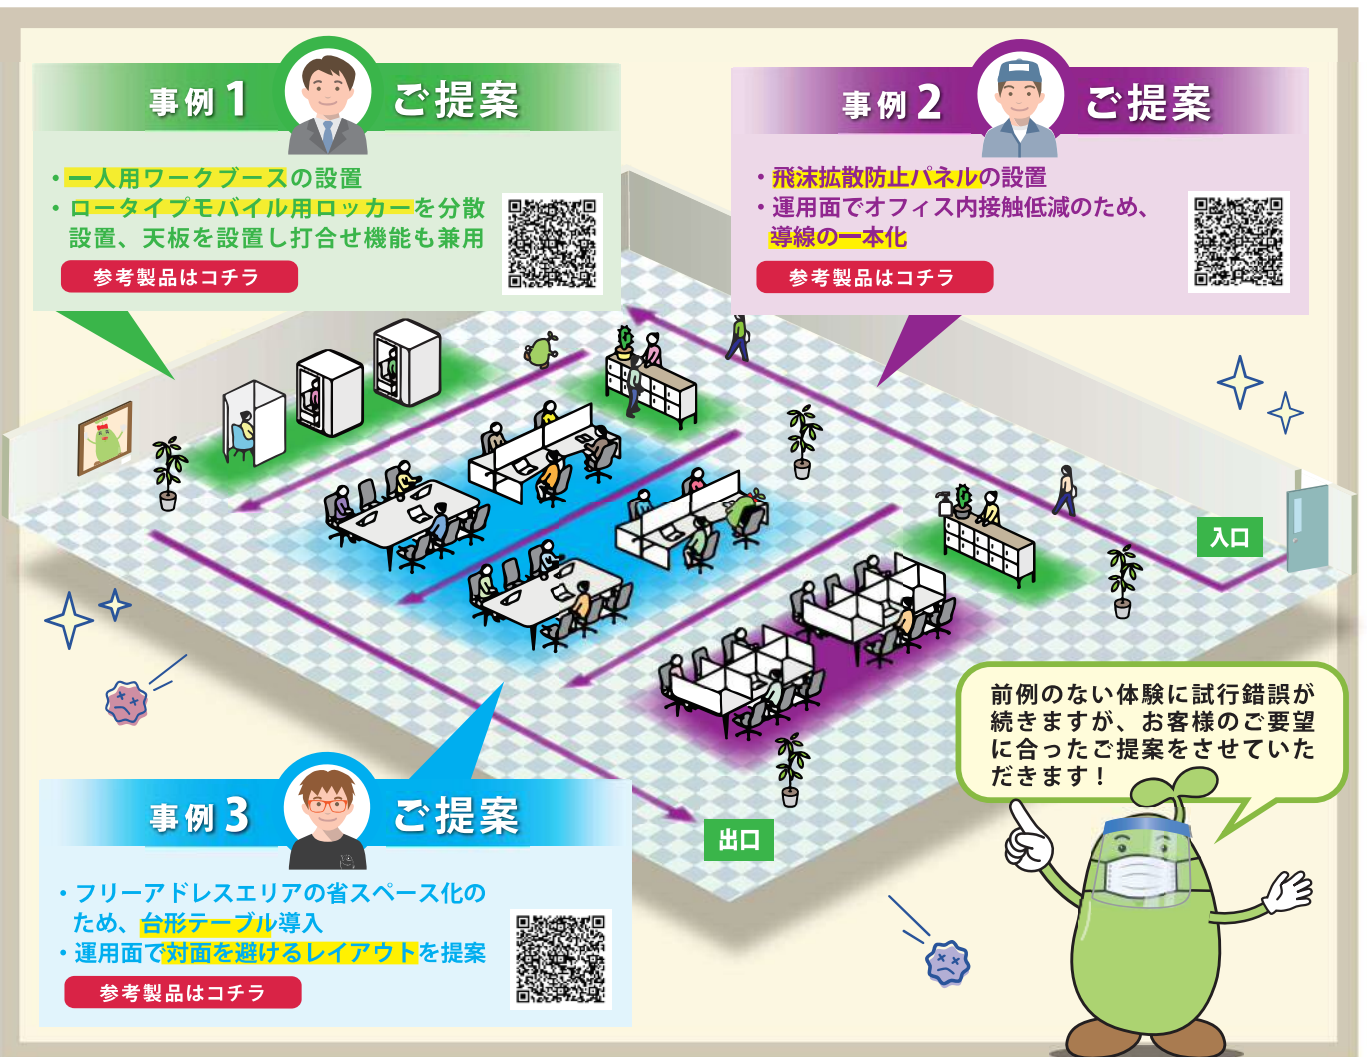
事例 1 ご提案

・一人用ワークブースの設置
・ロータイプモバイル用ロッカーを分散設置、天板を設置し打合せ機能も兼用

参考製品はコチラ

事例 2 ご提案

・飛沫拡散防止パネルの設置
・運用面でオフィス内接触低減のため、導線の一本化

参考製品はコチラ

入口

出口

前例のない体験に試行錯誤が続きますが、お客様のご要望に合ったご提案をさせていただきます！

事例 3 ご提案

・フリーアドレスエリアの省スペース化のため、台形テーブル導入
・運用面で対面を避けるレイアウトを提案

参考製品はコチラ